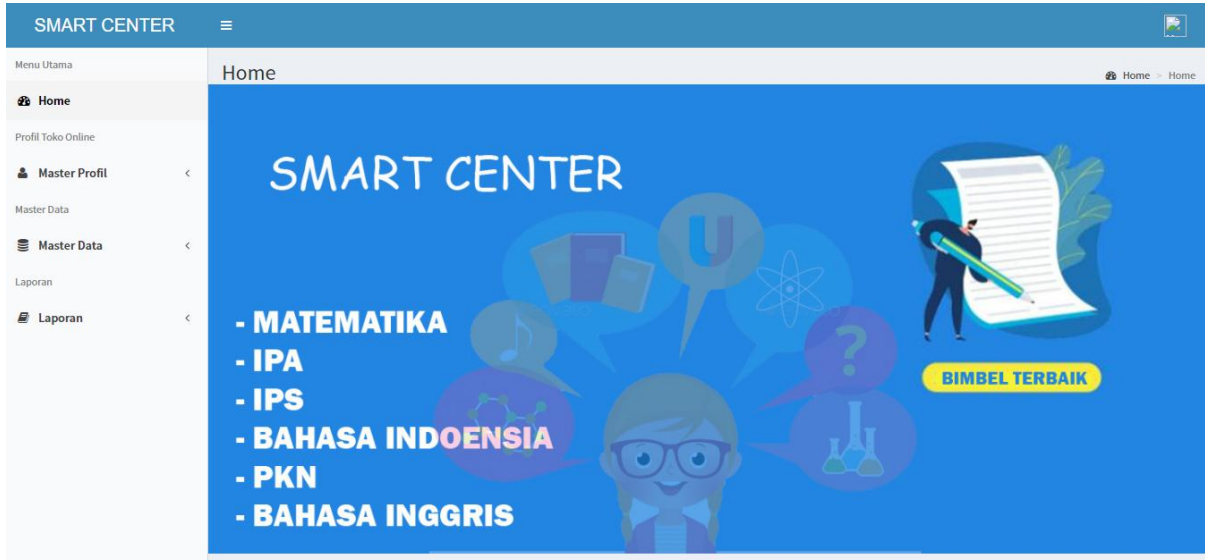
SMART CENTER ≡

Menu Utama

Home

Profil Toko Online

Master Profil

Master Data

Master Data

Laporan

Laporan

Home

Home > Home

SMART CENTER

- MATEMATIKA
- IPA
- IPS
- BAHASA INDOENSIA
- PKN
- BAHASA INGGRIS

BIMBEL TERBAIK